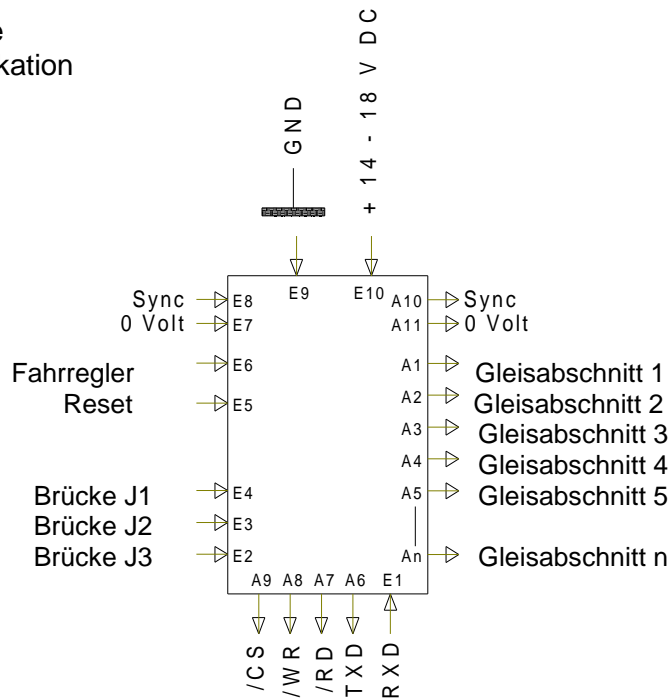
e
kation

GND

+ 14 - 18 V DC

E9
E10

Sync
0 Volt

E8
E7

A10
A11

Sync
0 Volt

Fahrregler
Reset

E6
E5

A1
A2
A3
A4
A5

Gleisabschnitt 1
Gleisabschnitt 2
Gleisabschnitt 3
Gleisabschnitt 4
Gleisabschnitt 5

Brücke J1
Brücke J2
Brücke J3

E4
E3
E2

An

Gleisabschnitt n

A9 A8 A7 A6 E1

/CS
/WR
/RD
TXD
RXD